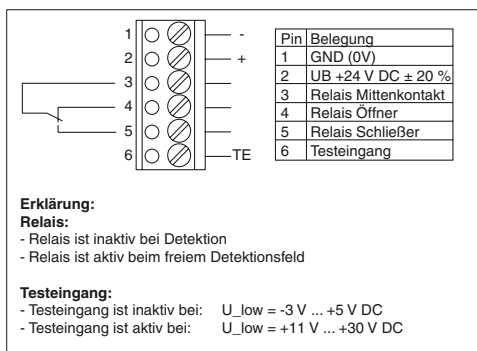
1 -
2 +
3
4
5
6 TE

| Pin | Belegung |
|---|---|
| 1 | GND (0V) |
| 2 | UB +24 V DC ± 20 % |
| 3 | Relais Mittenkontakt |
| 4 | Relais Öffner |
| 5 | Relais Schließer |
| 6 | Testeingang |

**Erklärung:**
**Relais:**
- Relais ist inaktiv bei Detektion
- Relais ist aktiv beim freiem Detektionsfeld

**Testeingang:**
- Testeingang ist inaktiv bei: U_low = -3 V ... +5 V DC
- Testeingang ist aktiv bei: U_low = +11 V ... +30 V DC